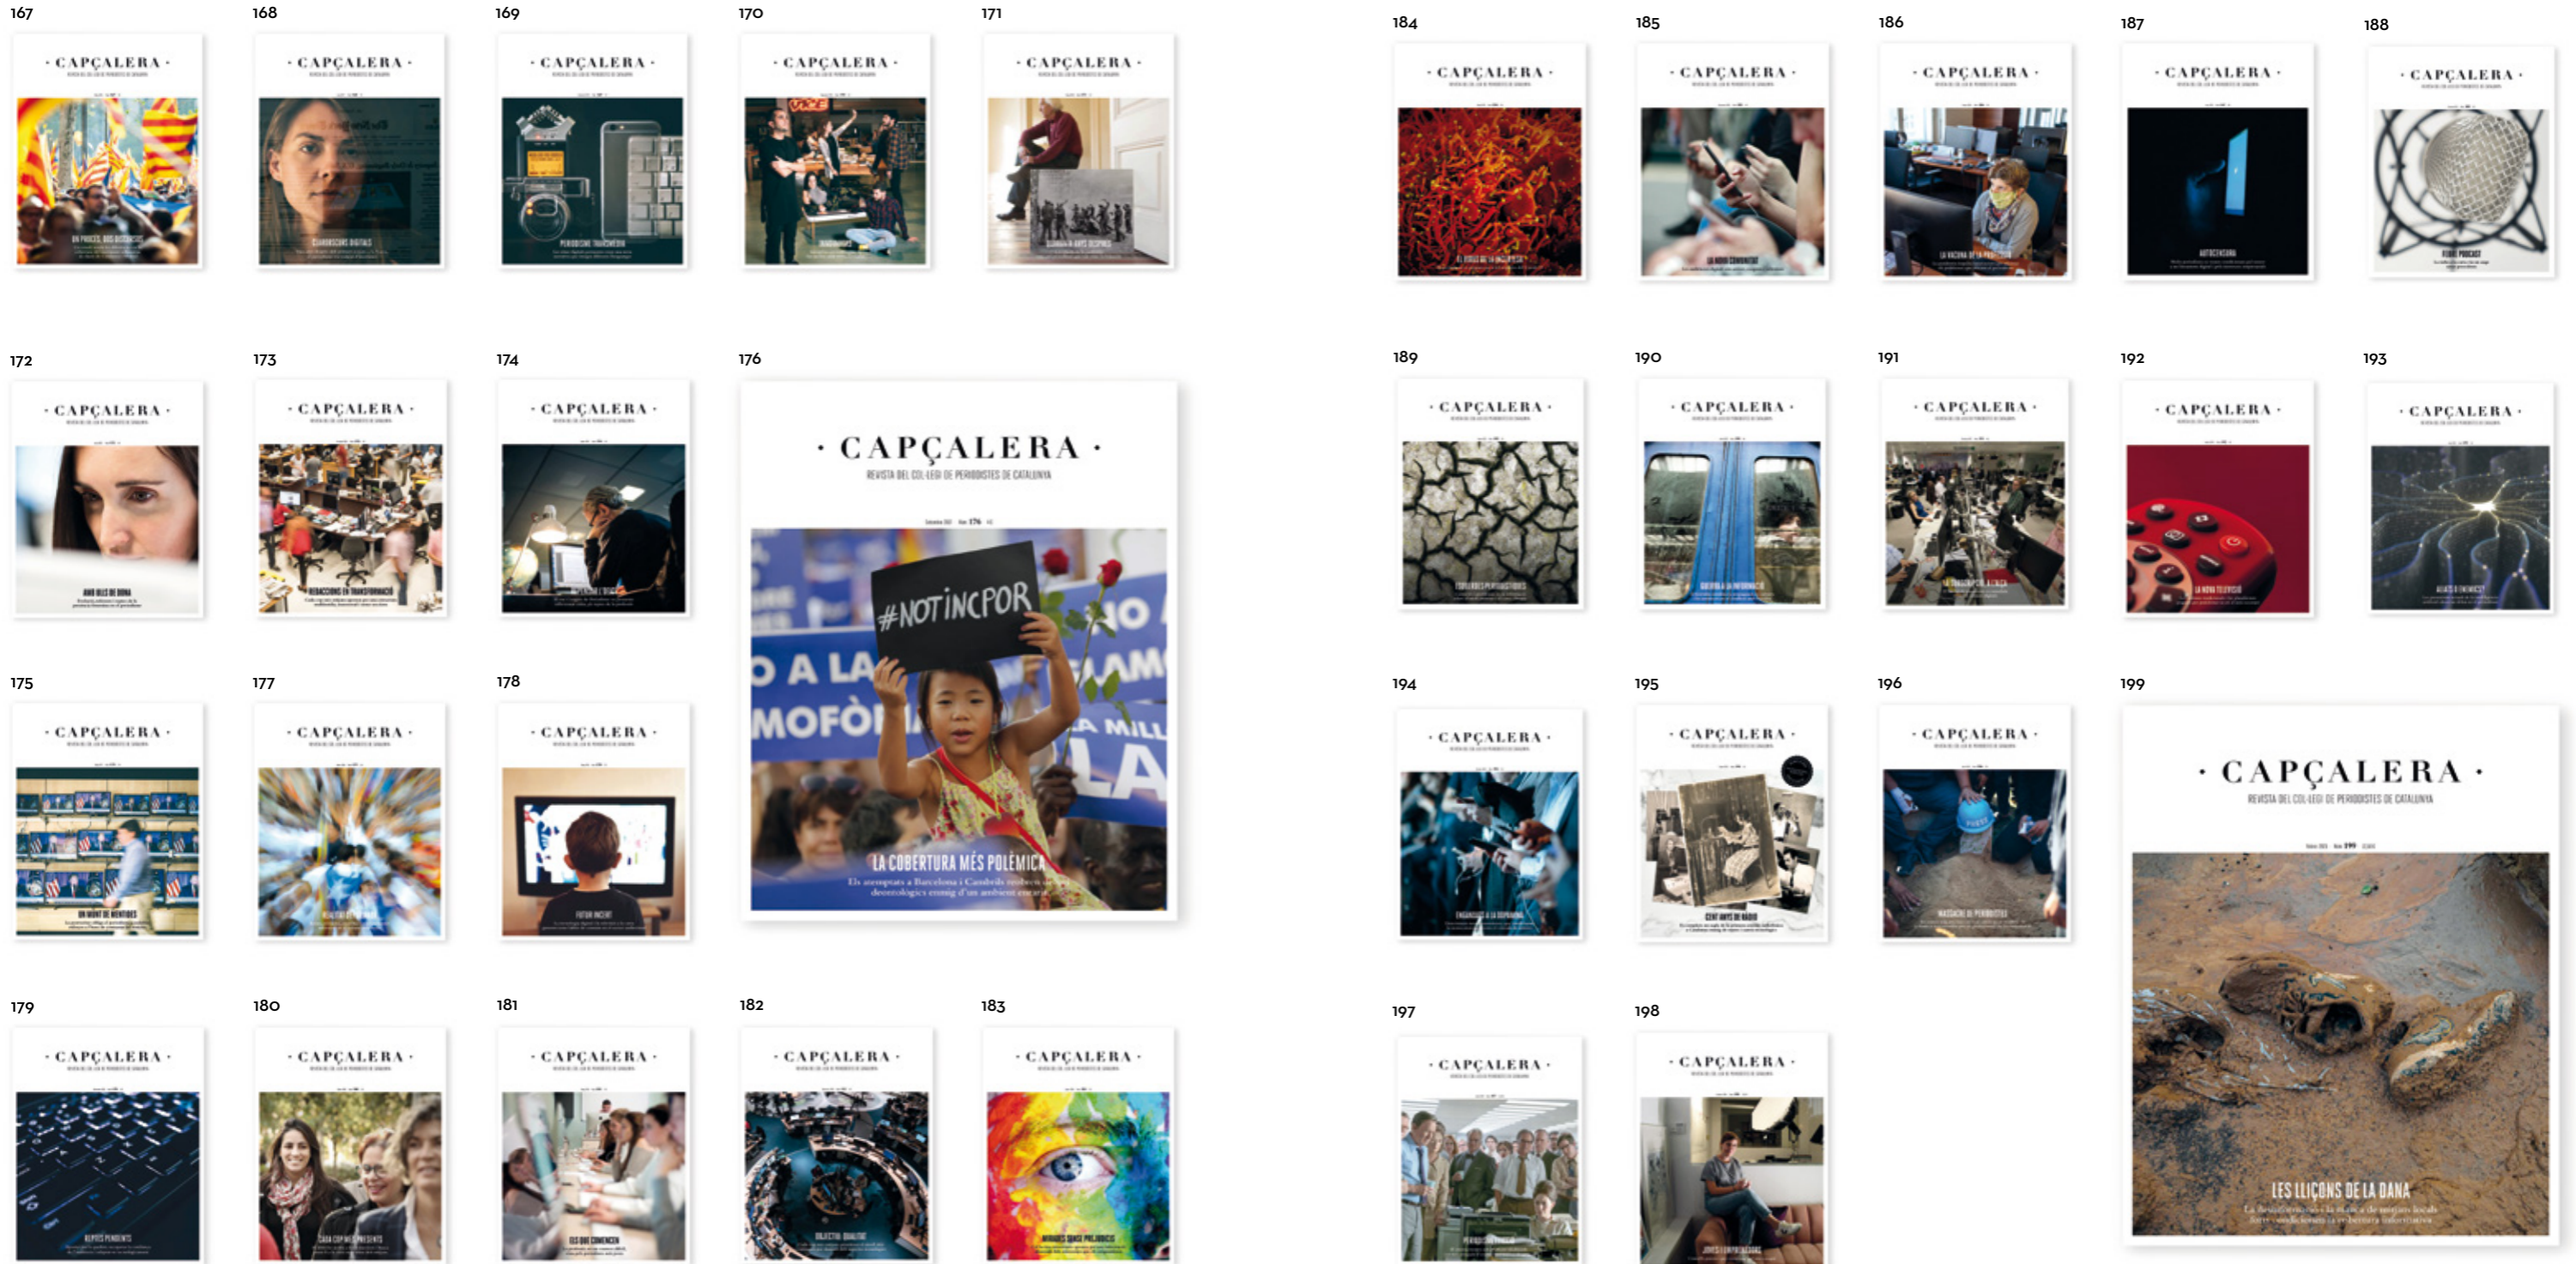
167

· CAPÇALERA ·

UN PROCÉS, DOS DISCURSOS

168

· CAPÇALERA ·

CIBERDISCURS DIGITALS

169

· CAPÇALERA ·

PERIODISME TRANSMÈDIA

170

· CAPÇALERA ·

171

· CAPÇALERA ·

184

· CAPÇALERA ·

185

· CAPÇALERA ·

186

· CAPÇALERA ·

187

· CAPÇALERA ·

188

· CAPÇALERA ·

172

· CAPÇALERA ·

173

· CAPÇALERA ·

174

· CAPÇALERA ·

176

· CAPÇALERA ·

REVISTA DEL COL·LEGI DE PERIODISTES DE CATALUNYA

Núm. 176

#NOTINCPOR

LA COBERTURA MÉS POLÈMICA

Els atemptats a Barcelona i Cambrils reobren els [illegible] deontològics enmig d'un ambient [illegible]

189

· CAPÇALERA ·

190

· CAPÇALERA ·

191

· CAPÇALERA ·

192

· CAPÇALERA ·

193

· CAPÇALERA ·

175

· CAPÇALERA ·

UN MÓN DE MENTIDES

177

· CAPÇALERA ·

178

· CAPÇALERA ·

194

· CAPÇALERA ·

195

· CAPÇALERA ·

CENT ANYS DE RÀDIO

196

· CAPÇALERA ·

199

· CAPÇALERA ·

REVISTA DEL COL·LEGI DE PERIODISTES DE CATALUNYA

Núm. 199

LES LLIÇONS DE LA DANA

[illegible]

179

· CAPÇALERA ·

180

· CAPÇALERA ·

181

· CAPÇALERA ·

182

· CAPÇALERA ·

183

· CAPÇALERA ·

197

· CAPÇALERA ·

198

· CAPÇALERA ·